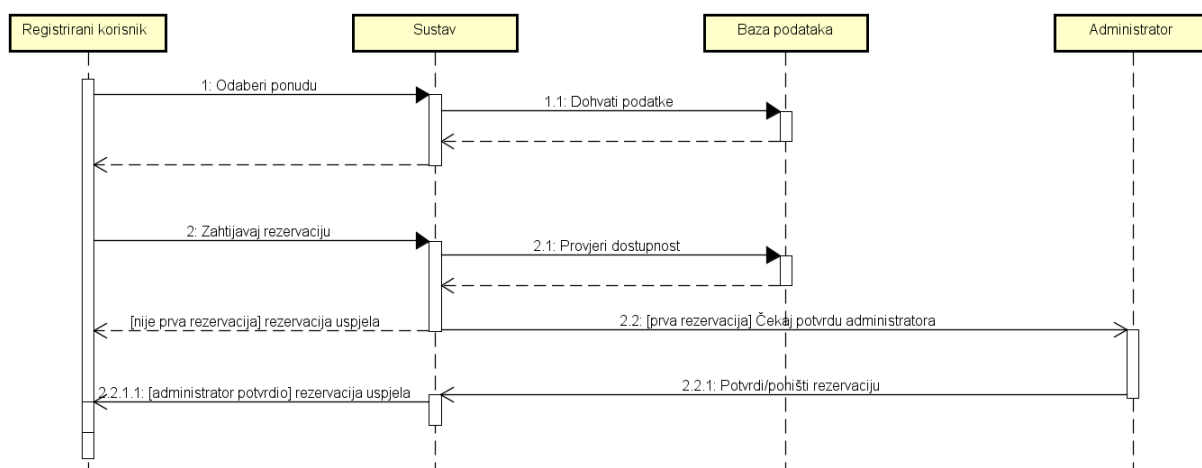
Registrirani korisnik

Sustav

Baza podataka

Administrator

1: Odaberi ponudu

1.1: Dohvati podatke

2: Zahtijavaj rezervaciju

2.1: Provjeri dostupnost

[nije prva rezervacija] rezervacija uspjela

2.2: [prva rezervacija] Čekaj potvrdu administratora

2.2.1.1: [administrator potvrdio] rezervacija uspjela

2.2.1: Potvrdi/poništi rezervaciju